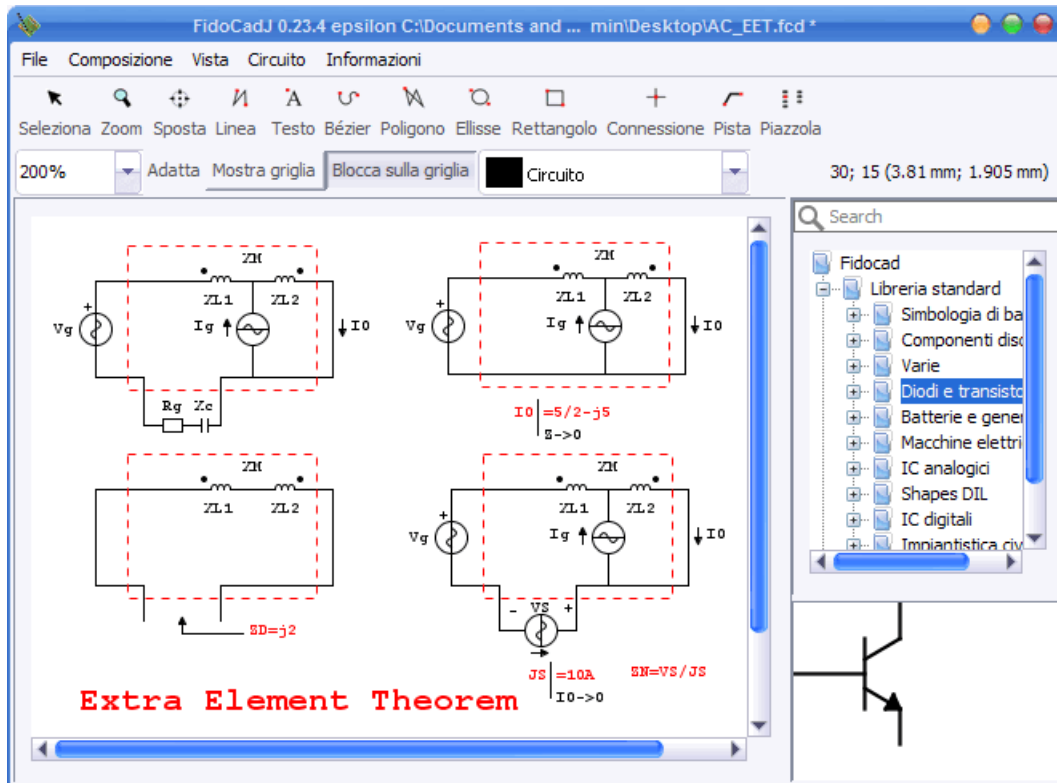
FidoCadJ 0.23.4 epsilon C:\Documents and ... min\Desktop\AC_EET.fcd *

File Composizione Vista Circuito Informazioni

Seleziona Zoom Sposta Linea Testo Bézier Poligono Ellisse Rettangolo Connessione Pista Piazzola

200% Adatta Mostra griglia Blocca sulla griglia Circuito 30; 15 (3.81 mm; 1.905 mm)

XM
XL1 XL2
Vg Ig I0
Rg Xc

XM
XL1 XL2
Vg Ig I0
I0 =5/2-j5
Z->0

XM
XL1 XL2
SD=j2

XM
XL1 XL2
Vg Ig I0
- VS +
JS =10A
I0->0
SN=VS/JS

Extra Element Theorem

Search

Fidocad
Libreria standard
Simbologia di ba
Componenti disc
Varie
Diodi e transisto
Batterie e gener
Macchine elettri
IC analogici
Shapes DIL
IC digitali
Impiantistica civ